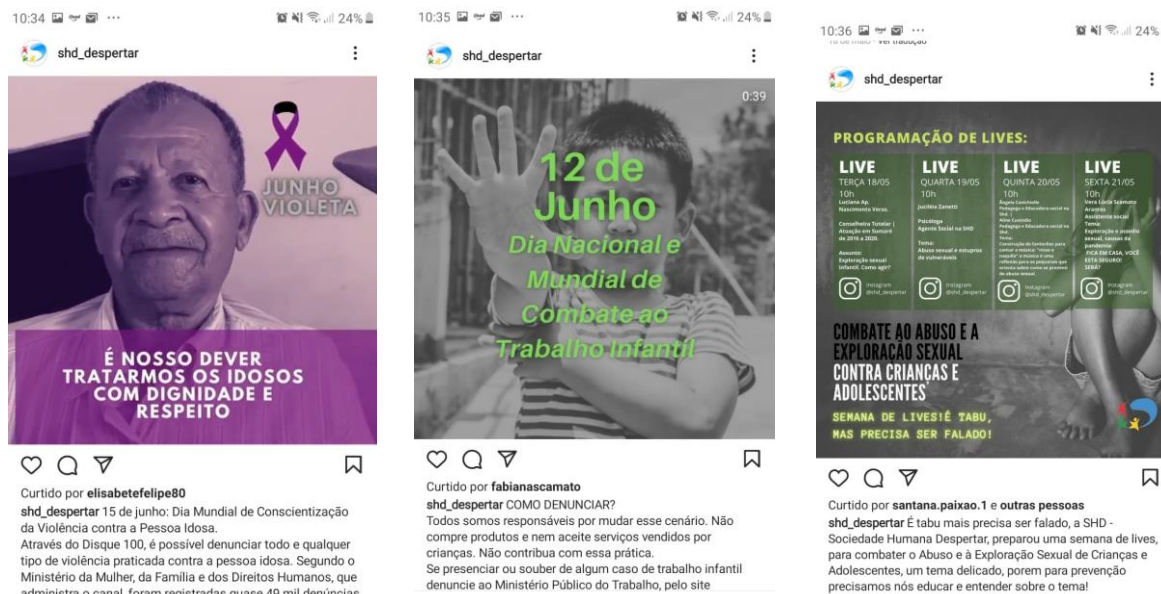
10:34 ··· 24%

shd_despertar

JUNHO VIOLETA

É NOSSO DEVER TRATARMOS OS IDOSOS COM DIGNIDADE E RESPEITO

Curtido por elisabetefelipe80

shd_despertar 15 de junho: Dia Mundial de Conscientização da Violência contra a Pessoa Idosa.

Através do Disque 100, é possível denunciar todo e qualquer tipo de violência praticada contra a pessoa idosa. Segundo o Ministério da Mulher, da Família e dos Direitos Humanos, que administra o canal, foram registradas quase 49 mil denúncias

10:35 ··· 24%

shd_despertar

0:39

12 de Junho

Dia Nacional e Mundial de Combate ao Trabalho Infantil

Curtido por fabianascamato

shd_despertar COMO DENUNCIAR?

Todos somos responsáveis por mudar esse cenário. Não compre produtos e nem aceite serviços vendidos por crianças. Não contribua com essa prática.

Se presenciar ou souber de algum caso de trabalho infantil denuncie ao Ministério Público do Trabalho, pelo site

10:36 ··· 24%

shd_despertar

PROGRAMAÇÃO DE LIVES:

LIVE TERÇA 18/05 10h Luciana Ap. Nascimento Viecas. Conselheira Tutelar | Atuação em Sumaré de 2016 a 2020. Assunto: Exploração sexual infantil. Como agir?

LIVE QUARTA 19/05 10h Juciléia Zanetti Psicóloga Agente Social na SHD Tema: Abuso sexual e estupros de vulnerável

LIVE QUINTA 20/05 10h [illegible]

LIVE SEXTA 21/05 10h Vera Lúcia Scamaro Acaroni Assistente social Tema: Exploração e assédio sexual, causas da pandemia "FICA EM CASA, VOCÊ ESTÁ SEGURO! SERÁ?

Instagram @shd_despertar

COMBATE AO ABUSO E A EXPLORAÇÃO SEXUAL CONTRA CRIANÇAS E ADOLESCENTES

SEMANA DE LIVES! É TABU, MAS PRECISA SER FALADO!

Curtido por santana.paixao.1 e outras pessoas

shd_despertar É tabu mais precisa ser falado, a SHD - Sociedade Humana Despertar, preparou uma semana de lives, para combater o Abuso e à Exploração Sexual de Crianças e Adolescentes, um tema delicado, porem para prevenção precisamos nós educar e entender sobre o tema!